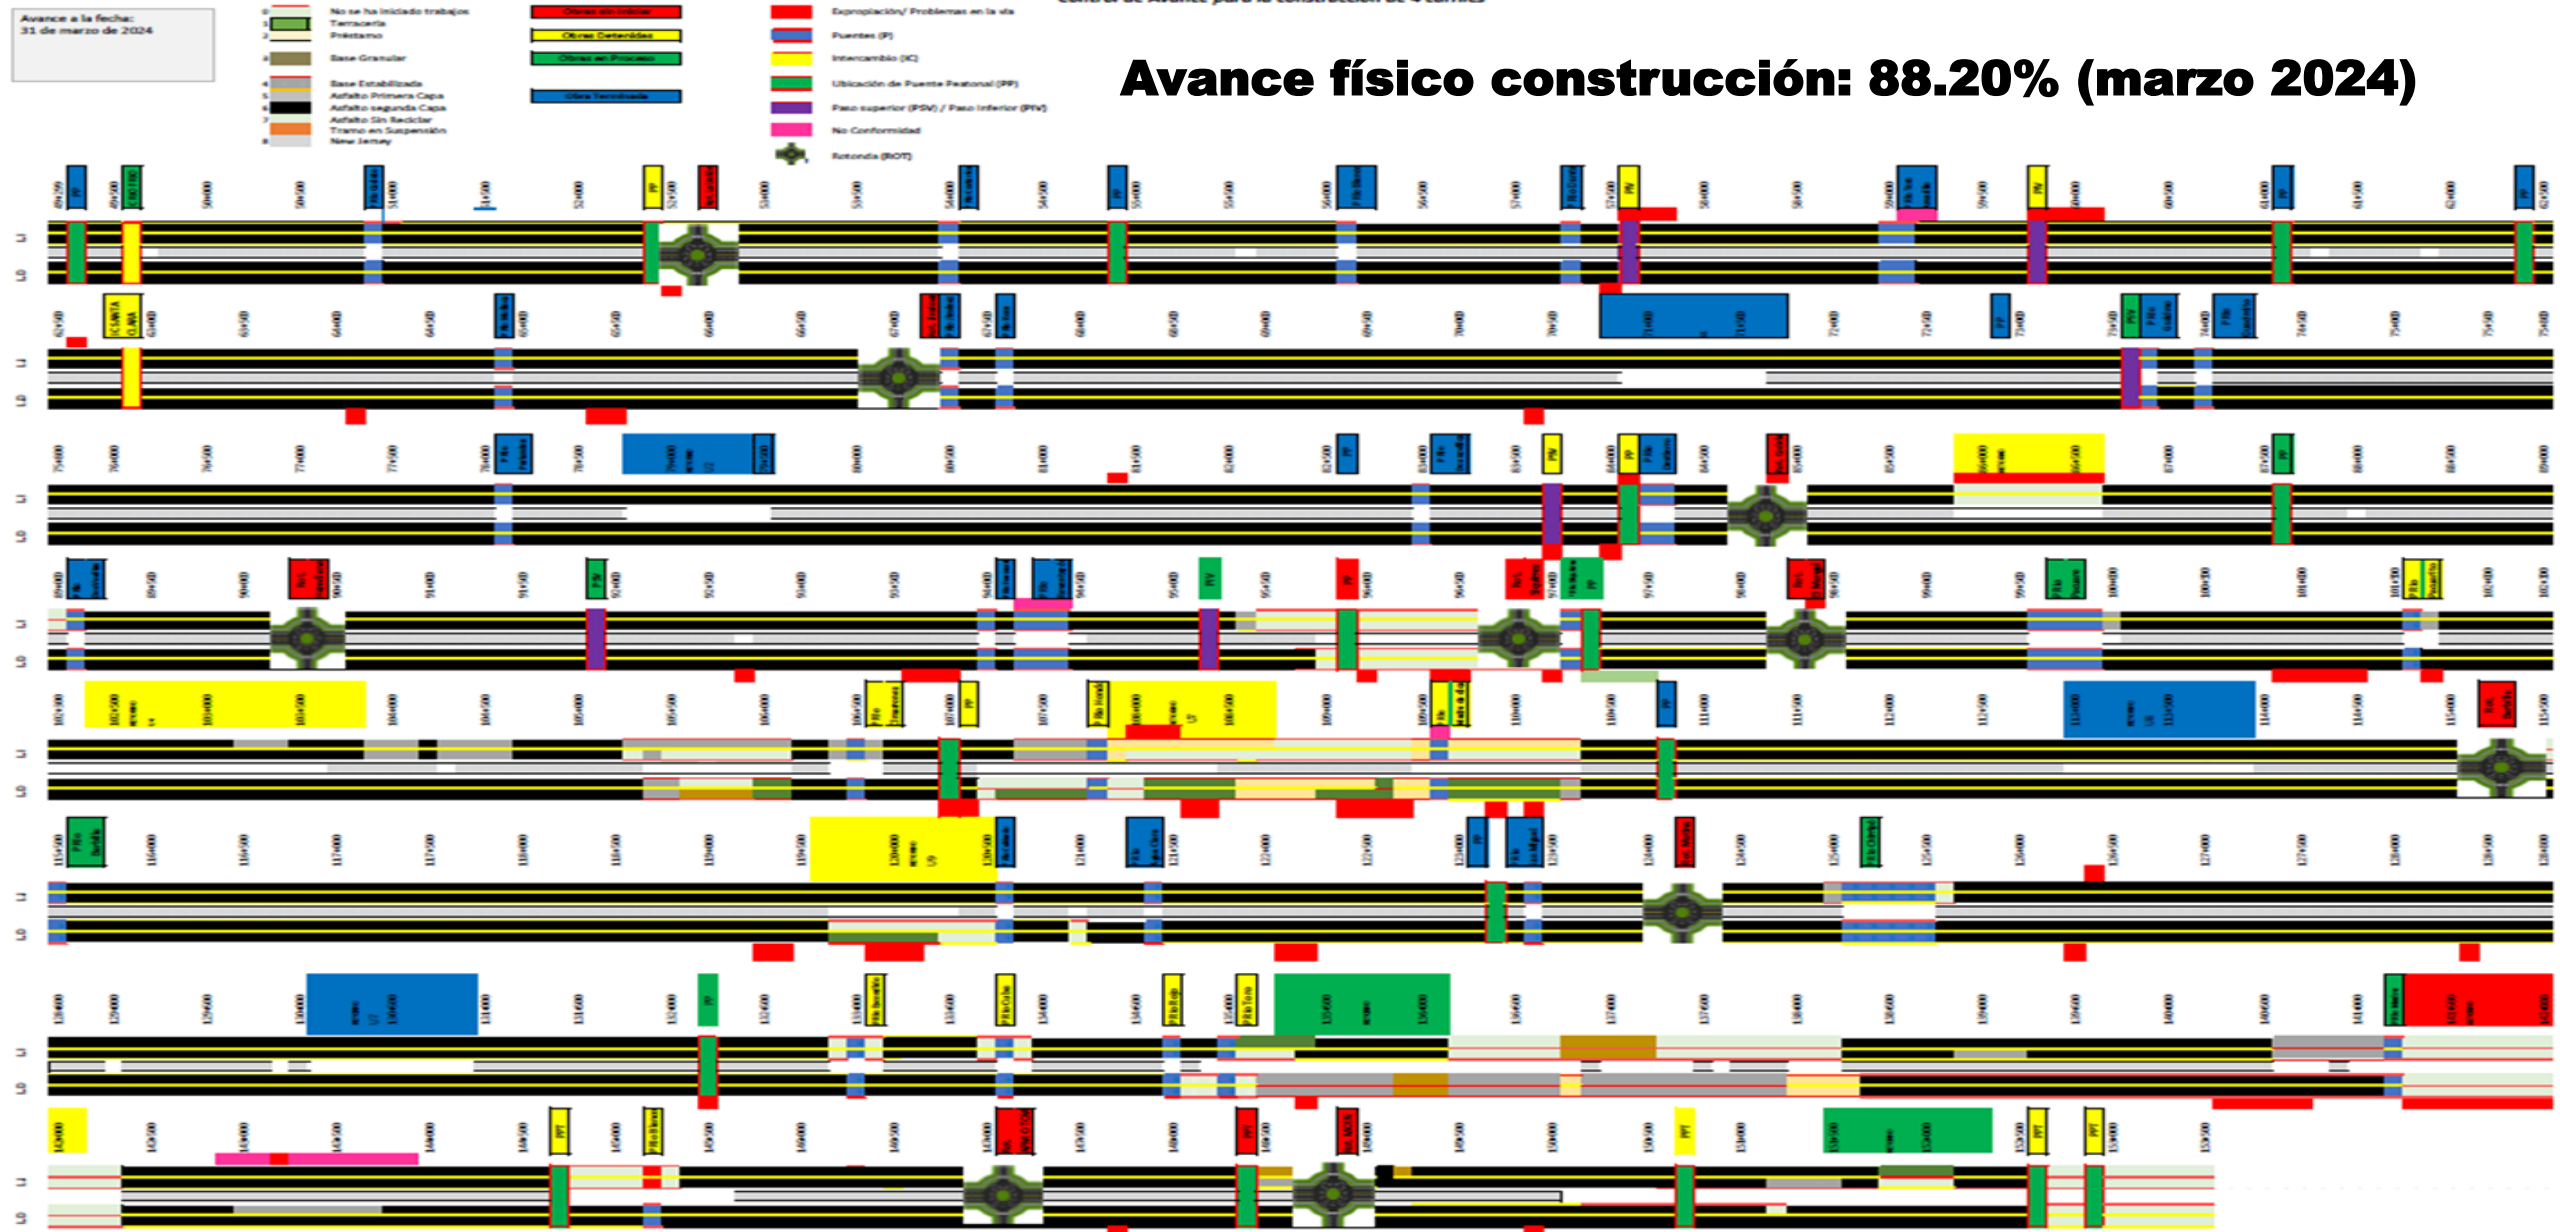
Avance a la fecha:
31 de marzo de 2024

0 No se ha iniciado trabajos
1 Terracería
2 Préstamo
3 Base Granular
4 Base Estabilizada
5 Asfalto Primera Capa
6 Asfalto segunda Capa
7 Asfalto Sin Reciclar
Tramo en Suspensión
8 New Jersey

Obras sin iniciar
Obras Detenidas
Obras en Proceso
Obra Terminada

Expropiación/ Problemas en la vía
Puentes (P)
Intercambio (IC)
Ubicación de Puente Peatonal (PP)
Paso superior (PSV) / Paso Inferior (PIV)
No Conformidad
Rotonda (ROT)

Avance físico construcción: 88.20% (marzo 2024)